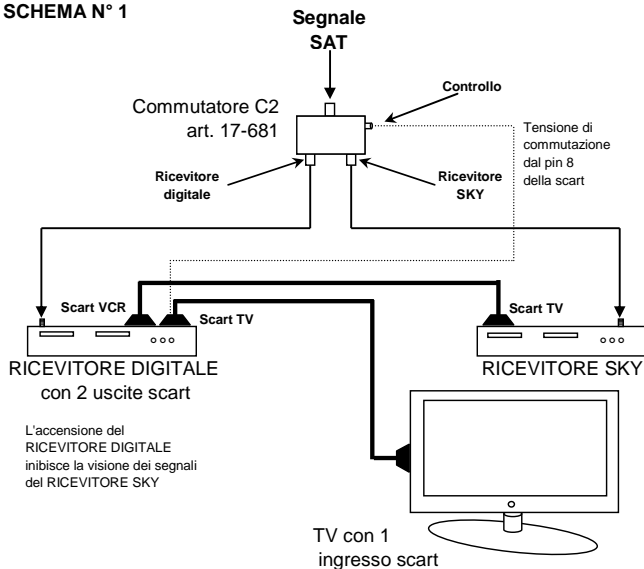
SCHEMA N° 1

Segnale SAT

Controllo

Commutatore C2 art. 17-681

Tensione di commutazione dal pin 8 della scart

Ricevitore digitale

Ricevitore SKY

Scart VCR

Scart TV

Scart TV

RICEVITORE DIGITALE con 2 uscite scart

RICEVITORE SKY

L'accensione del RICEVITORE DIGITALE inibisce la visione dei segnali del RICEVITORE SKY

TV con 1 ingresso scart